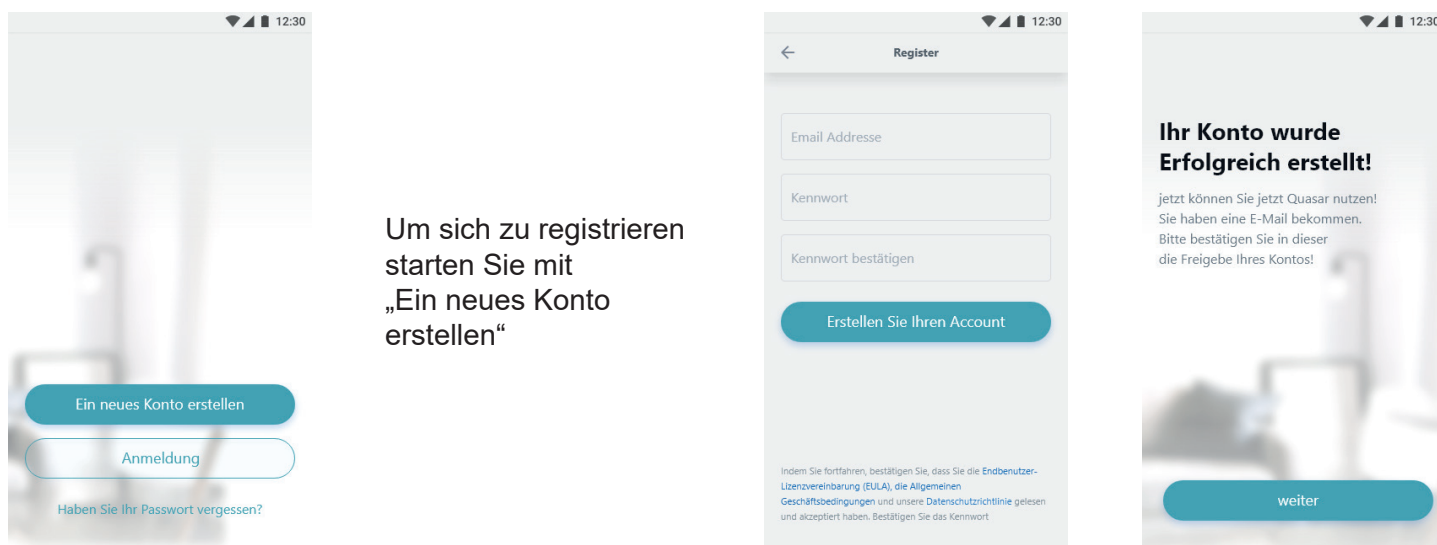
12:30

Ein neues Konto erstellen

Anmeldung

Haben Sie Ihr Passwort vergessen?

Um sich zu registrieren starten Sie mit „Ein neues Konto erstellen“

12:30

Register

Email Addresse

Kennwort

Kennwort bestätigen

Erstellen Sie Ihren Account

Indem Sie fortfahren, bestätigen Sie, dass Sie die Endbenutzer-Lizenzvereinbarung (EULA), die Allgemeinen Geschäftsbedingungen und unsere Datenschutzrichtlinie gelesen und akzeptiert haben. Bestätigen Sie das Kennwort

12:30

Ihr Konto wurde Erfolgreich erstellt!

jetzt können Sie jetzt Quasar nutzen! Sie haben eine E-Mail bekommen. Bitte bestätigen Sie in dieser die Freigebe Ihres Kontos!

weiter